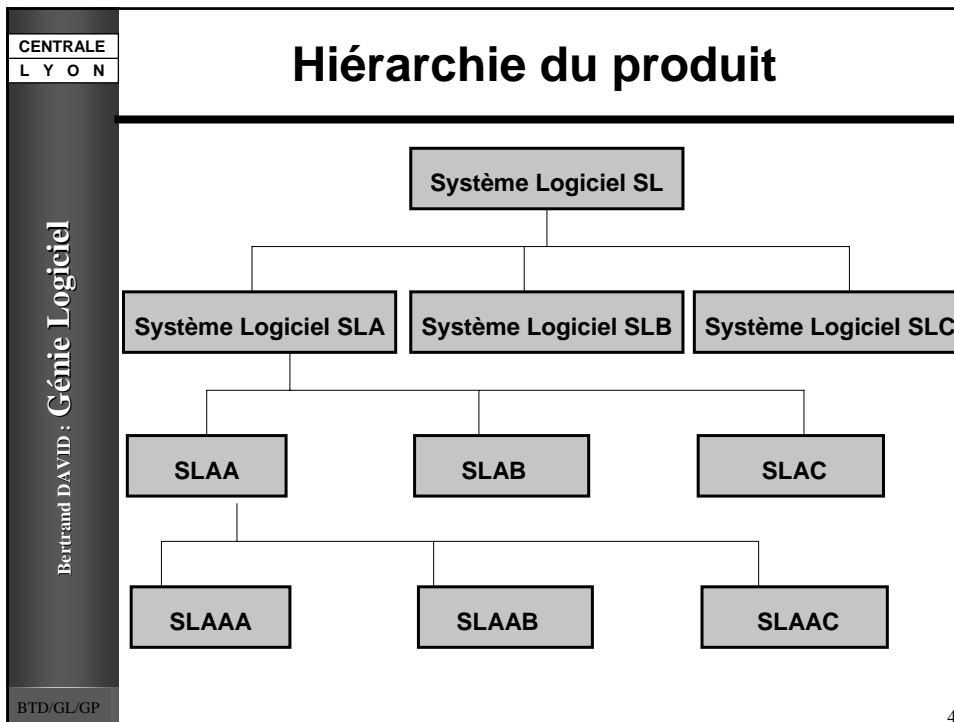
CENTRALE
L Y O N

Hiérarchie du produit

Bertrand DAVID : Génie Logiciel

Système Logiciel SL

Système Logiciel SLA

Système Logiciel SLB

Système Logiciel SLC

SLAA

SLAB

SLAC

SLAAA

SLAAB

SLAAC

BTD/GL/GP

4